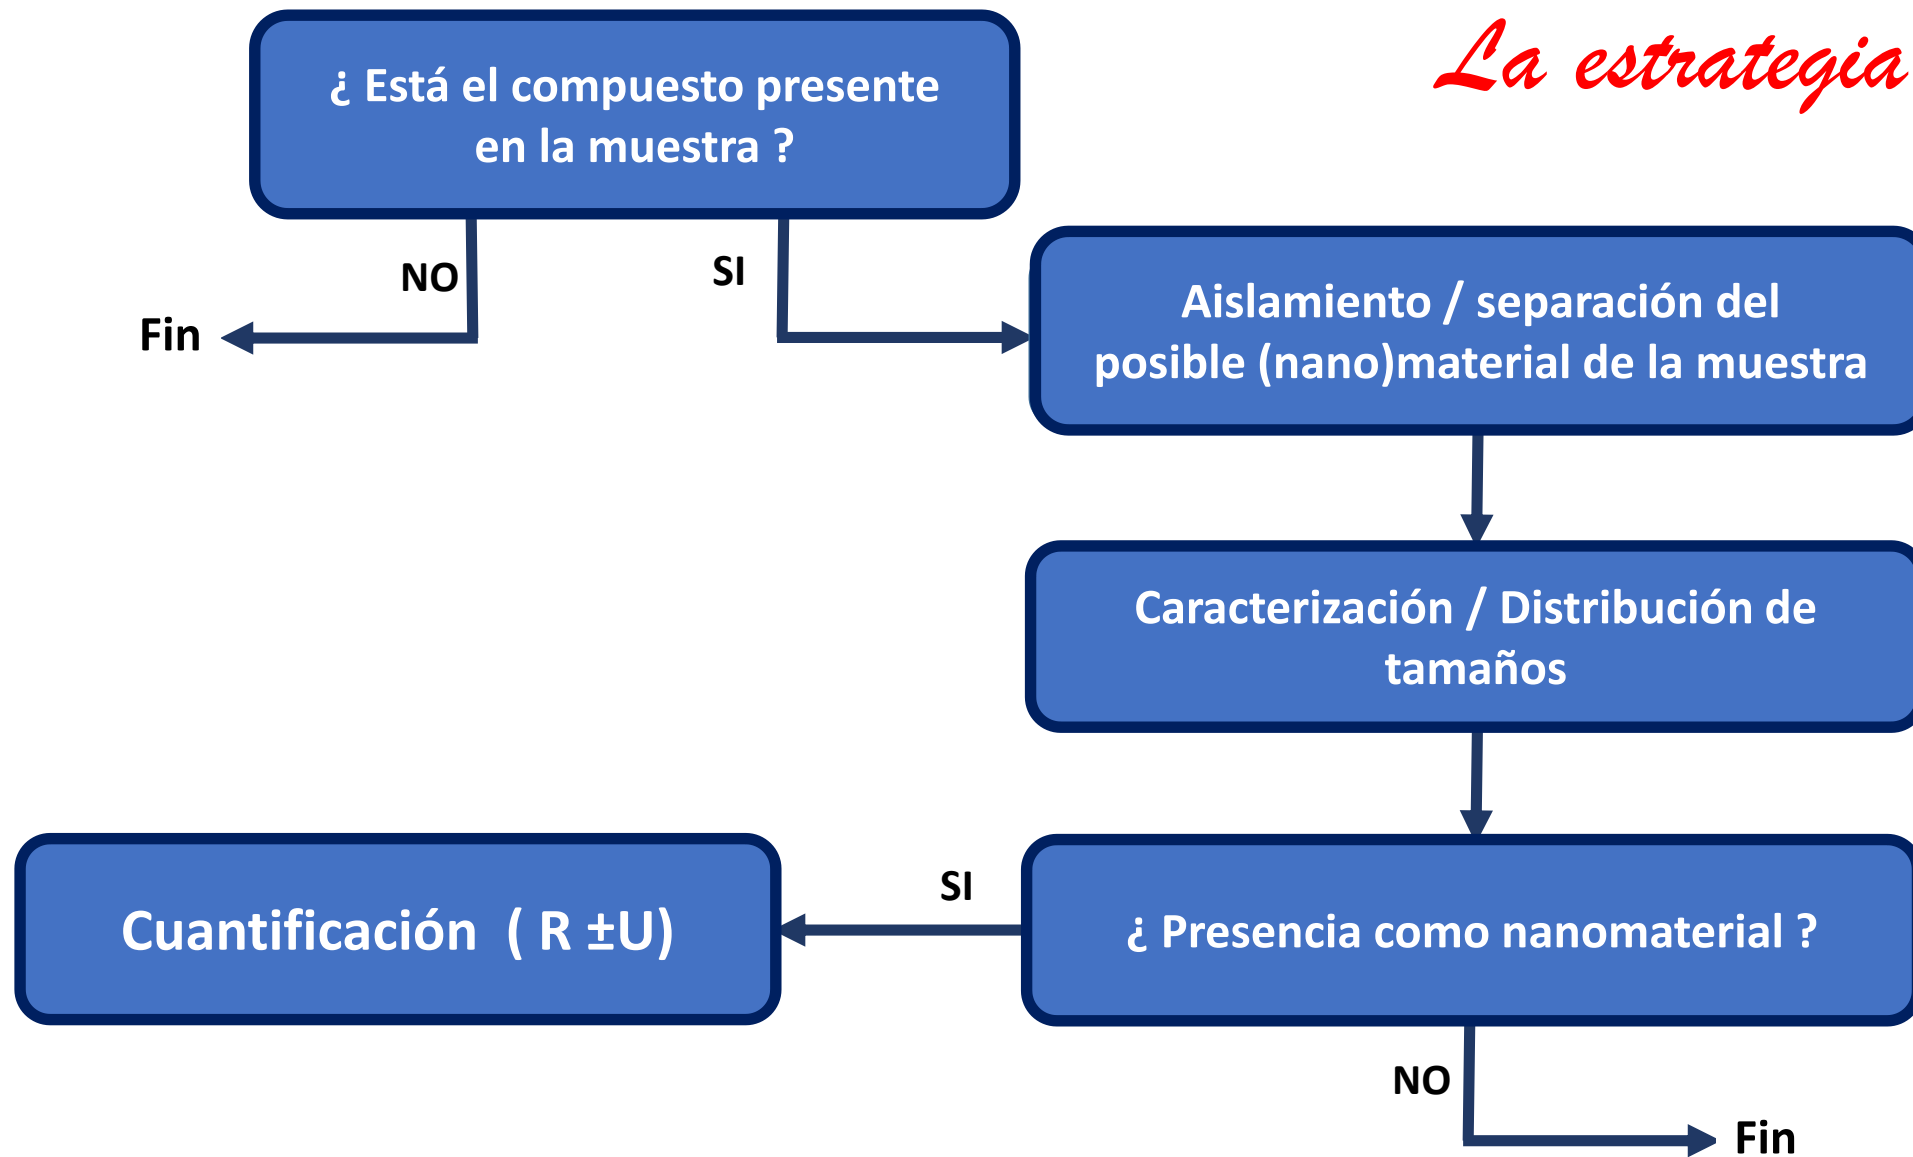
La estrategia

¿ Está el compuesto presente en la muestra ?

NO

SI

Fin

Aislamiento / separación del posible (nano)material de la muestra

Caracterización / Distribución de tamaños

¿ Presencia como nanomaterial ?

SI

Cuantificación ( R ±U)

NO

Fin